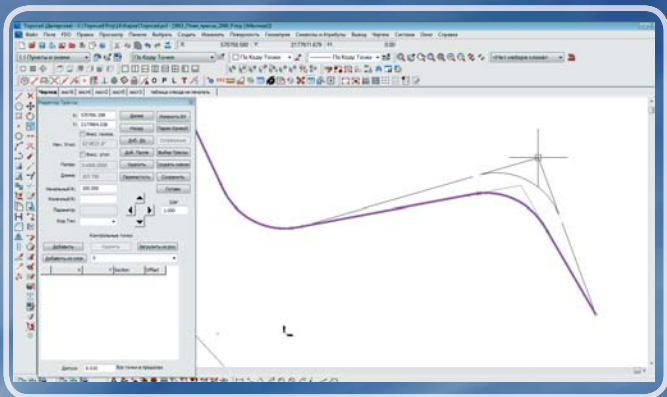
Топоплан Диаферизм - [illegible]

Файл Поле FDO Правка Просмотр Панели Выбрать Создать Изменить Поверхность Геометрия Символы и Атрибуты Вывод Чертеж Система Окно Справка

X 575750.590 Y 2177871.879

По Коду Точки

По Коду Точки

<Нет наборов клавиш>

Чертеж

Редактор Трассы

X 575706.286

Y 2178904.036

Далее

Изменить ВУ

Фикс. прямая

Нач. Угол 52°00'21.6"

Длина 432.730

Начальный ПК 000.000

Конечный ПК

Параметр

Код Тчк

Шаг 1.000

Контрольные точки

Добавить

Удалить

Загрузить из реш.

Добавить из реш.

Section

Offset

Допуск 0.010

Все точки в пределах